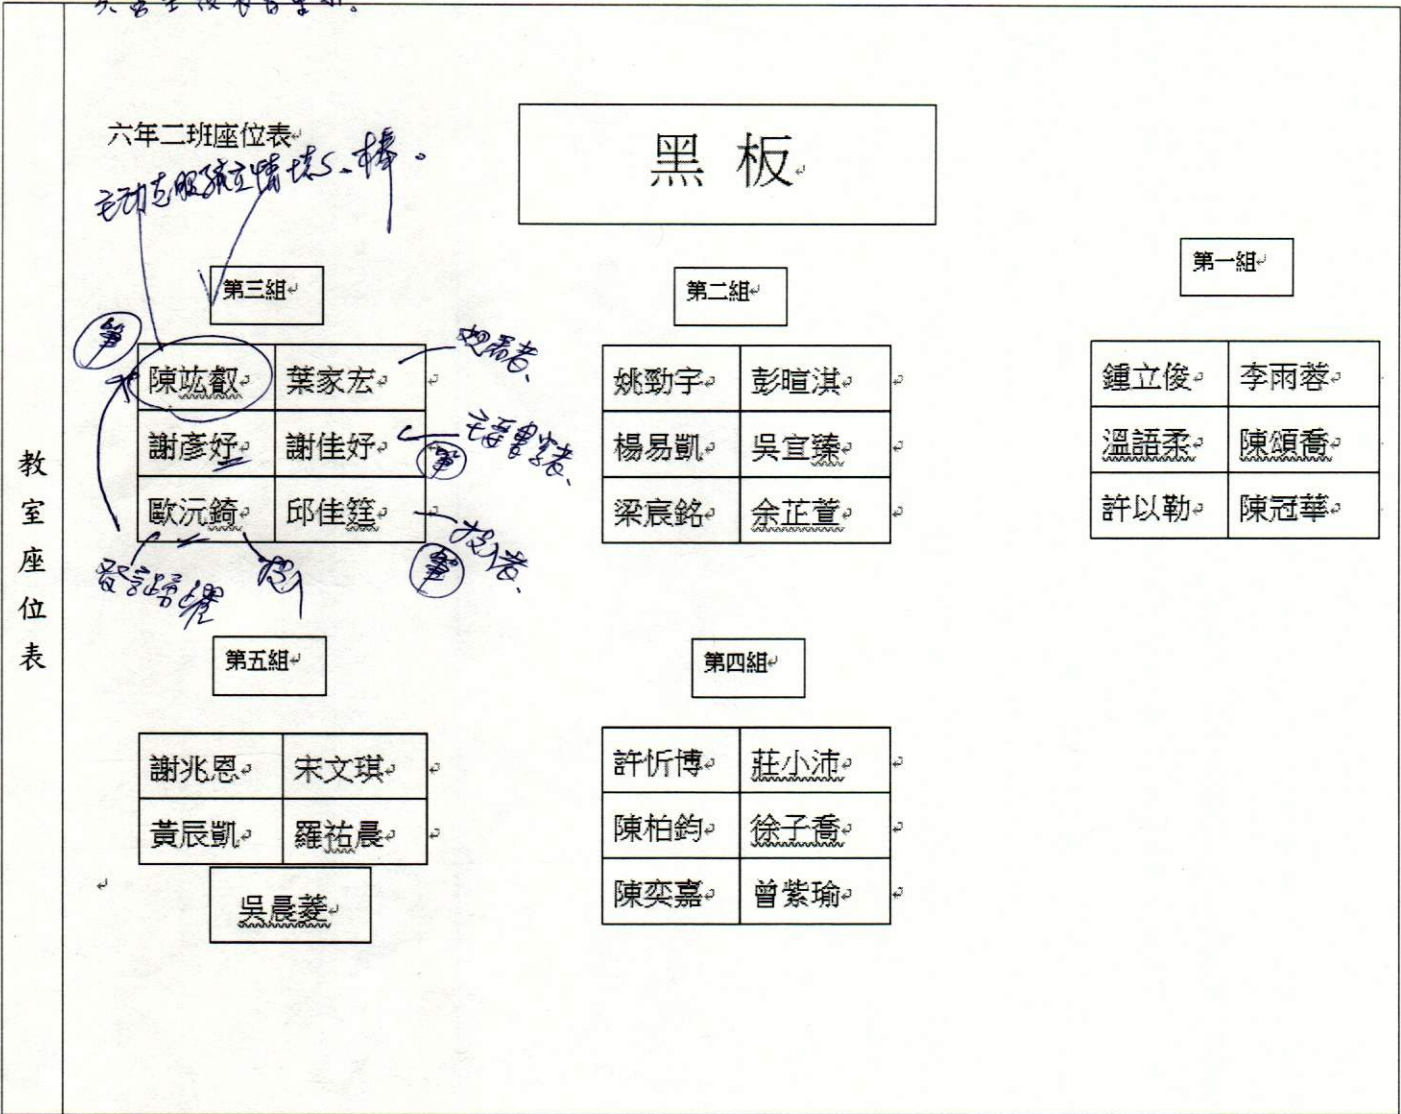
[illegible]

教室座位表

六年二班座位表

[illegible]

黑 板

第三組

| 陳竑叡 | 葉家宏 |
|---|---|
| 謝彥妤 | 謝佳妤 |
| 歐沅錡 | 邱佳筳 |

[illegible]

第二組

| 姚勁宇 | 彭暄淇 |
|---|---|
| 楊易凱 | 吳宣臻 |
| 梁宸銘 | 余芷萱 |

第一組

| 鍾立俊 | 李雨蓉 |
|---|---|
| 溫語柔 | 陳頌喬 |
| 許以勒 | 陳冠華 |

第五組

| 謝兆恩 | 宋文琪 |
|---|---|
| 黃辰凱 | 羅祐晨 |

吳晨菱

第四組

| 許忻博 | 莊小沛 |
|---|---|
| 陳柏鈞 | 徐子喬 |
| 陳奕嘉 | 曾紫瑜 |